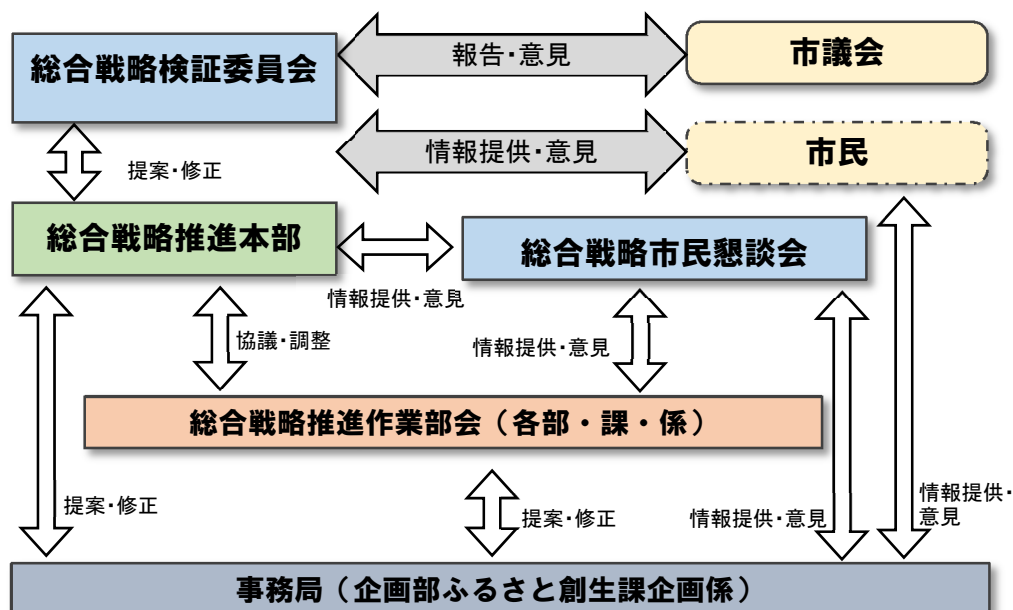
総合戦略検証委員会

報告･意見

市議会

情報提供･意見

市民

提案･修正

総合戦略推進本部

総合戦略市民懇談会

情報提供･意見

協議･調整

情報提供･意見

総合戦略推進作業部会（各部・課・係）

提案･修正

提案･修正

情報提供･意見

情報提供･意見

事務局（企画部ふるさと創生課企画係）